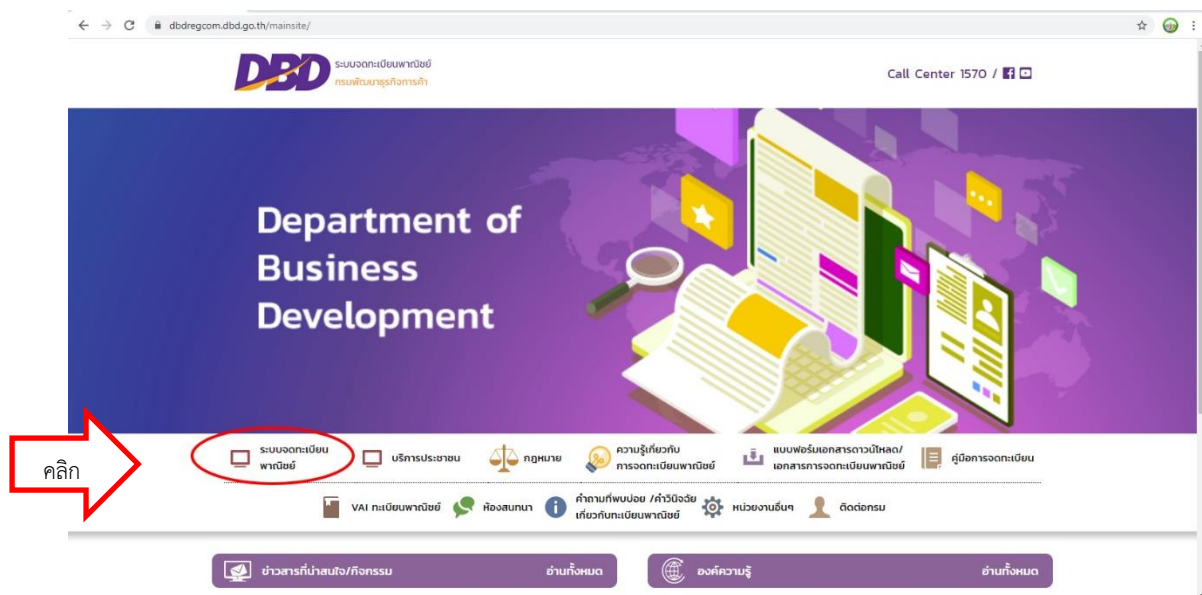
dbdregcom.dbd.go.th/mainsite/

DBD ระบบจดทะเบียนพาณิชย์ กรมพัฒนาธุรกิจการค้า

Call Center 1570 /

Department of Business Development

คลิก

ระบบจดทะเบียนพาณิชย์

บริการประชาชน

กฎหมาย

ความรู้เกี่ยวกับการจดทะเบียนพาณิชย์

แบบฟอร์มเอกสารดาวน์โหลด/เอกสารการจดทะเบียนพาณิชย์

คู่มือการจดทะเบียน

VAI ทะเบียนพาณิชย์

ห้องสนทนา

คำถามที่พบบ่อย /คำวินิจฉัยเกี่ยวกับทะเบียนพาณิชย์

หน่วยงานอื่นๆ

ติดต่อกรม

ข่าวสารที่น่าสนใจ/กิจกรรม

อ่านทั้งหมด

องค์ความรู้

อ่านทั้งหมด